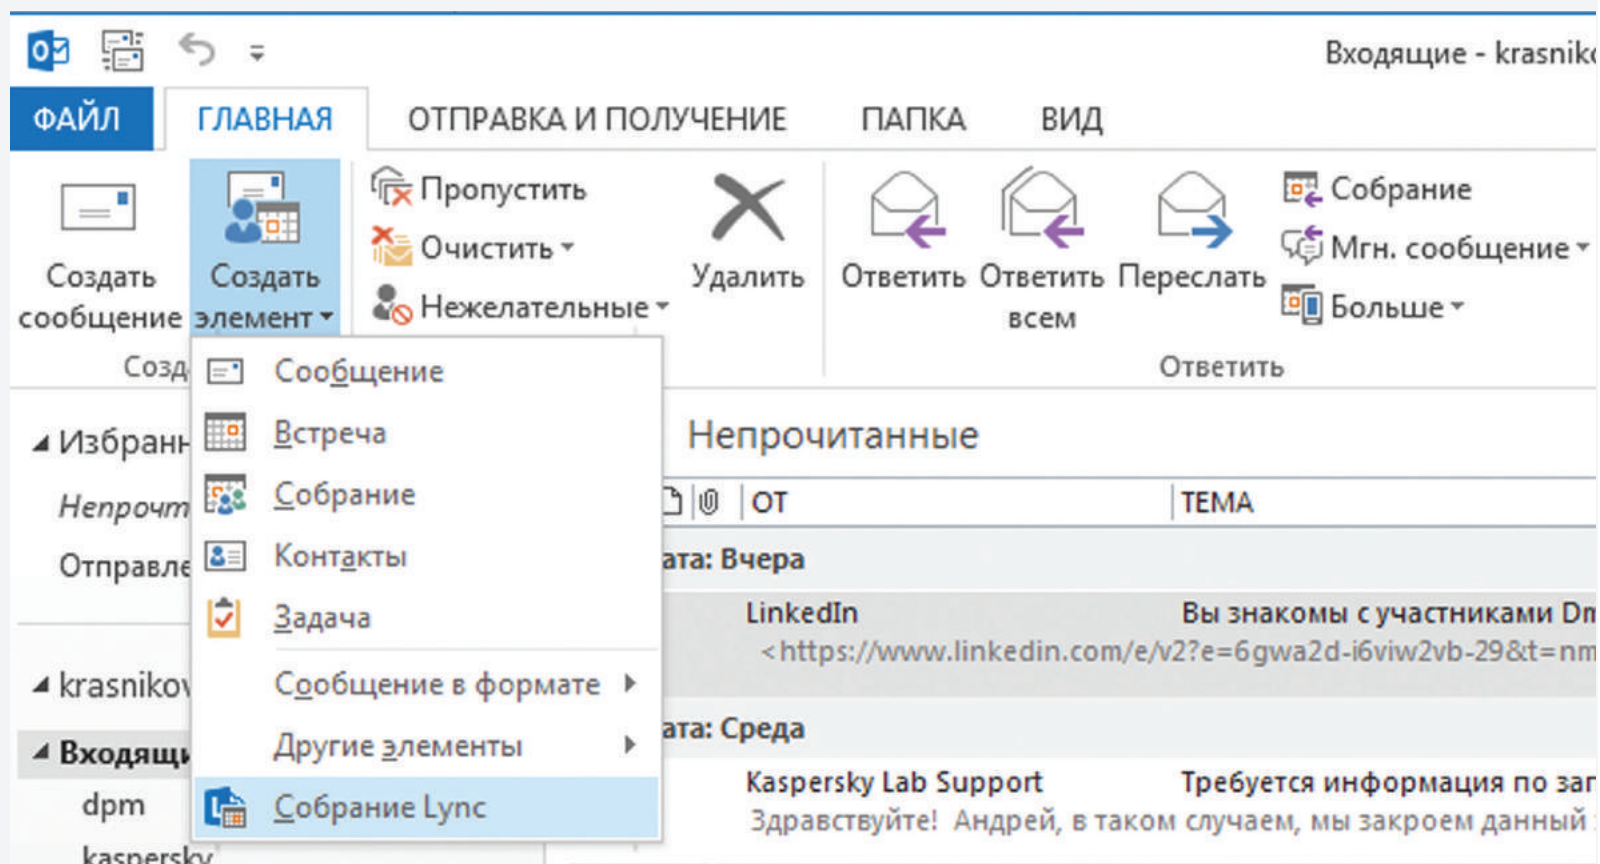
Входящие - krasnik

ФАЙЛ ГЛАВНАЯ ОТПРАВКА И ПОЛУЧЕНИЕ ПАПКА ВИД

Создать сообщение

Создать элемент

Пропустить
Очистить
Нежелательные

Удалить

Ответить
Ответить всем
Переслать

Собрание
Мгн. сообщение
Больше

Созд

Ответить

Сообщение
Встреча
Собрание
Контакты
Задача
Сообщение в формате
Другие элементы
Собрание Lync

Избранн
Непрочт
Отправле

krasnikov
Входящи
dpm
kaspersky

Непрочитанные

ОТ | ТЕМА

ата: Вчера

LinkedIn Вы знакомы с участниками Dn
<https://www.linkedin.com/e/v2?e=6gwa2d-i6viw2vb-29&t=nm

ата: Среда

Kaspersky Lab Support Требуется информация по заг
Здравствуйте! Андрей, в таком случаем, мы закроем данный